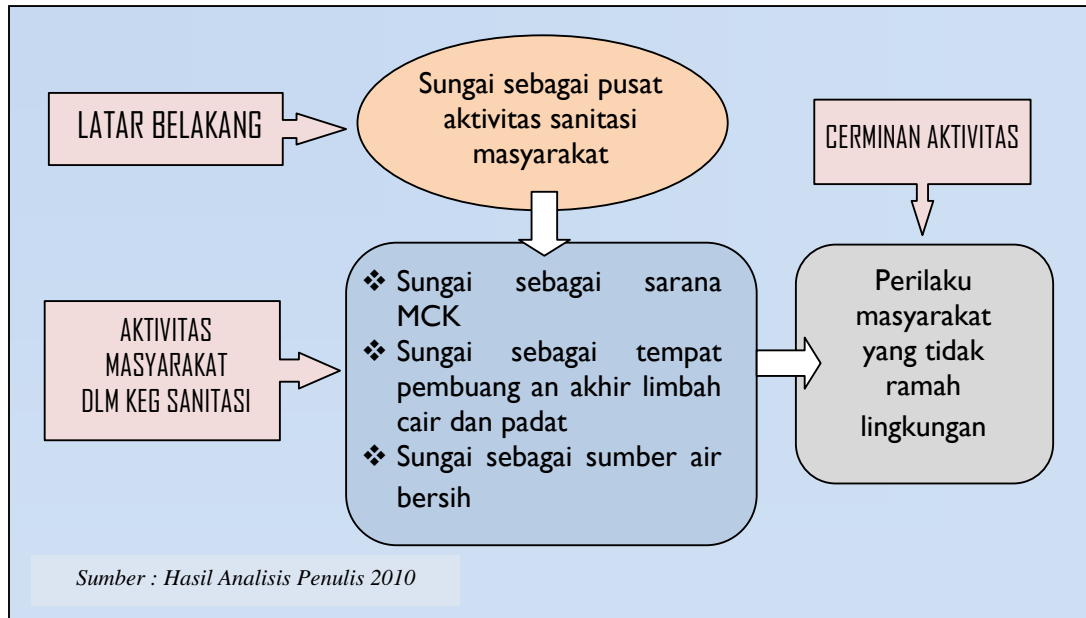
LATAR BELAKANG

Sungai sebagai pusat aktivitas sanitasi masyarakat

CERMINAN AKTIVITAS

AKTIVITAS MASYARAKAT DLM KEG SANITASI

❖ Sungai sebagai sarana MCK
❖ Sungai sebagai tempat pembuang an akhir limbah cair dan padat
❖ Sungai sebagai sumber air bersih

Perilaku masyarakat yang tidak ramah lingkungan

Sumber : Hasil Analisis Penulis 2010